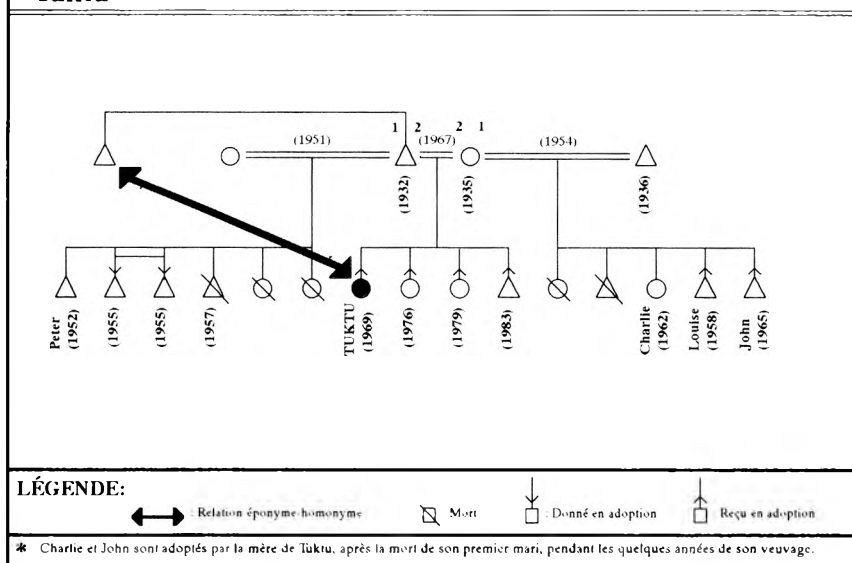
Tuktu

(1951)
1 2 (1967) 2 1
(1954)
(1932)
(1935)
(1936)

Peter (1952)
(1955)
(1955)
(1957)
TUKTU (1969)
(1976)
(1979)
(1983)
Charlie (1962)
Louise (1958)
John (1965)

LÉGENDE:
: Relation éponyme-homonyme
Mort
: Donné en adoption
Reçu en adoption

* Charlie et John sont adoptés par la mère de Tuktu, après la mort de son premier mari, pendant les quelques années de son veuvage.